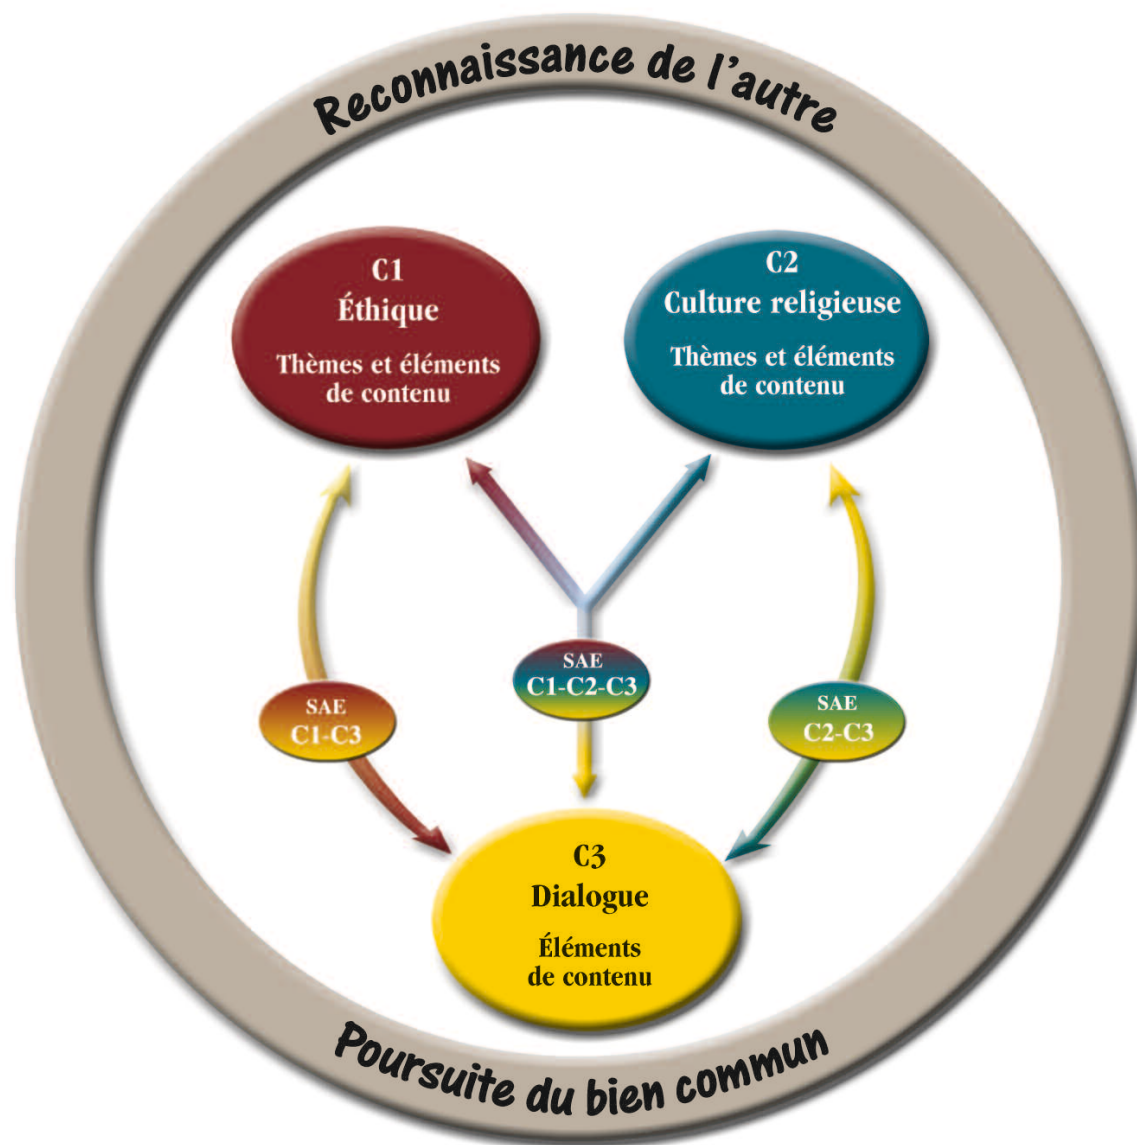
Reconnaissance de l'autre

C1
Éthique

Thèmes et éléments de contenu

C2
Culture religieuse

Thèmes et éléments de contenu

SAE
C1-C3

SAE
C1-C2-C3

SAE
C2-C3

C3
Dialogue

Éléments de contenu

Poursuite du bien commun